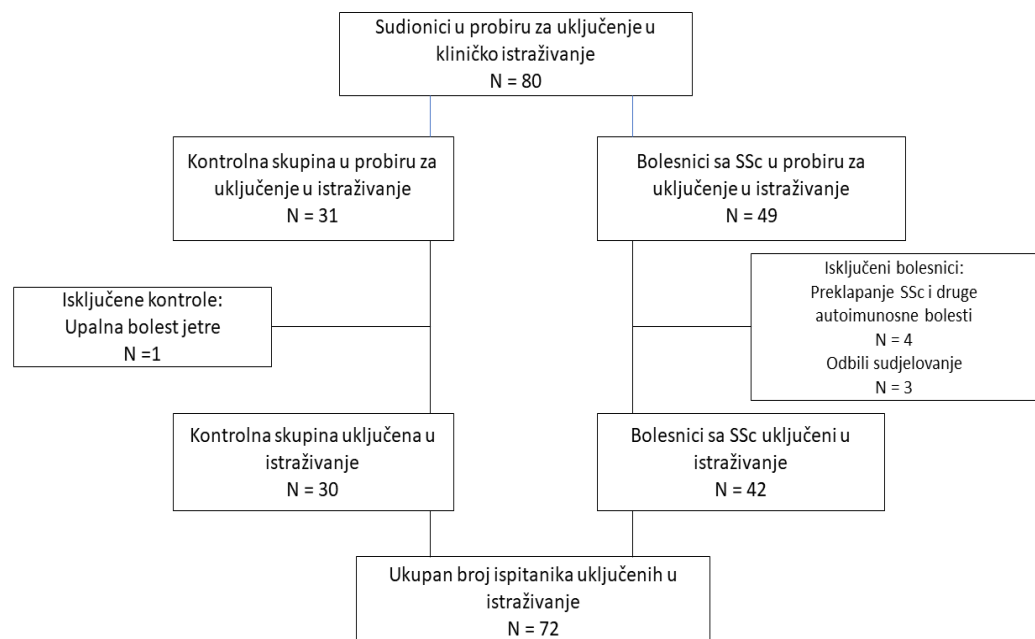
Sudionici u probiru za uključenje u kliničko istraživanje
N = 80

Kontrolna skupina u probiru za uključenje u istraživanje
N = 31

Bolesnici sa SSc u probiru za uključenje u istraživanje
N = 49

Isključene kontrole:
Upalna bolest jetre
N =1

Isključeni bolesnici:
Preklapanje SSc i druge autoimunosne bolesti
N = 4
Odbili sudjelovanje
N = 3

Kontrolna skupina uključena u istraživanje
N = 30

Bolesnici sa SSc uključeni u istraživanje
N = 42

Ukupan broj ispitanika uključenih u istraživanje
N = 72